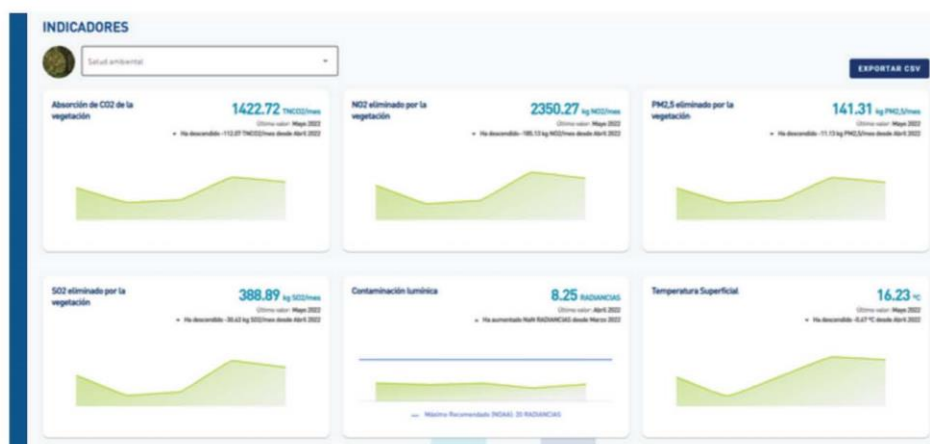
INDICADORES

Salud ambiental

EXPORTAR CSV

Absorción de CO2 de la vegetación

1422.72 TNCO2/mes

Último valor: Mayo 2022

• Ha descendido -112.07 TNCO2/mes desde Abril 2022

NO2 eliminado por la vegetación

2350.27 kg NO2/mes

Último valor: Mayo 2022

• Ha descendido -185.13 kg NO2/mes desde Abril 2022

PM2,5 eliminado por la vegetación

141.31 kg PM2,5/mes

Último valor: Mayo 2022

• Ha descendido -11.13 kg PM2,5/mes desde Abril 2022

SO2 eliminado por la vegetación

388.89 kg SO2/mes

Último valor: Mayo 2022

• Ha descendido -30.63 kg SO2/mes desde Abril 2022

Contaminación lumínica

8.25 RADIANCIAS

Último valor: Abril 2022

• Ha aumentado NaN RADIANCIAS desde Marzo 2022

— Máximo Recomendado (NOAA): 20 RADIANCIAS

Temperatura Superficial

16.23 °C

Último valor: Mayo 2022

• Ha descendido -0.67 °C desde Abril 2022